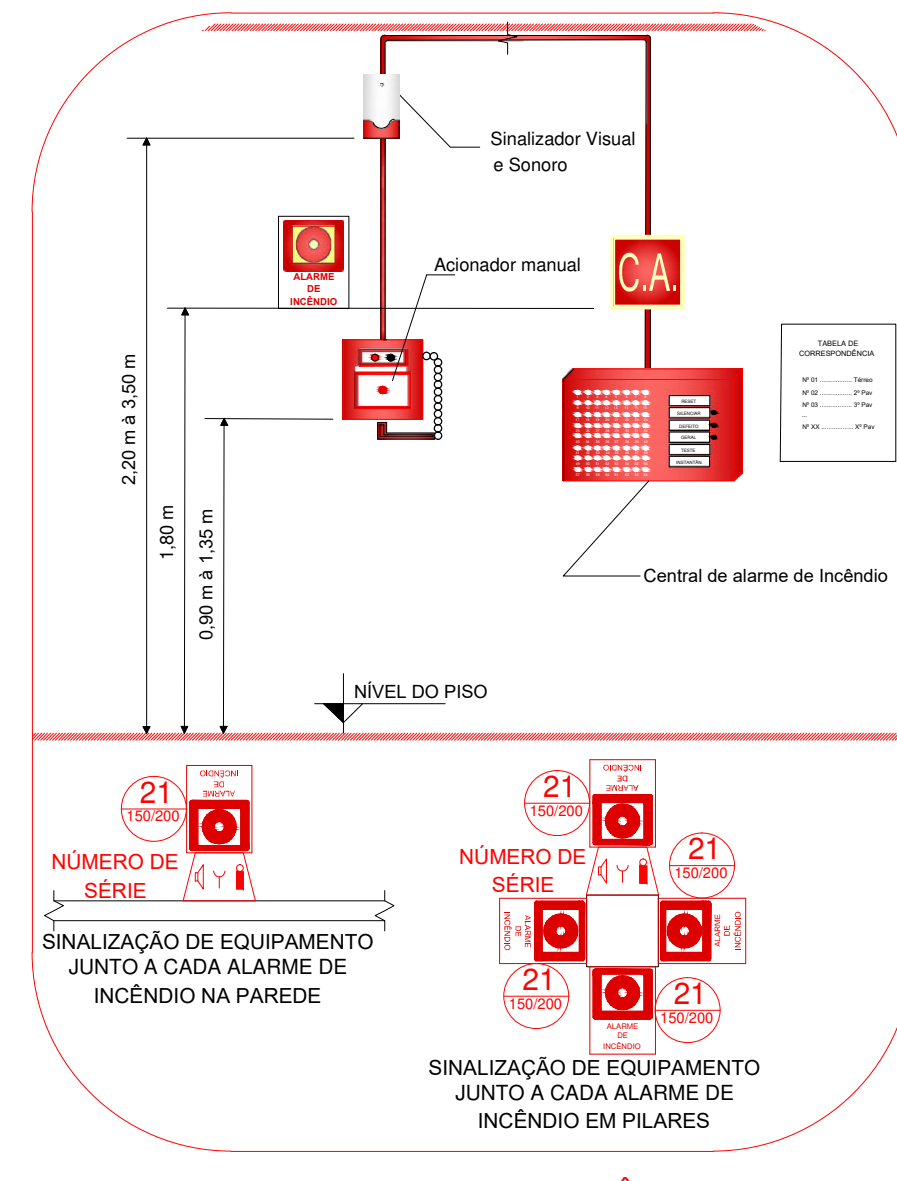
Sinalizador Visual e Sonoro

ALARME DE INCÊNDIO

Acionador manual

C.A.

TABELA DE CORRESPONDÊNCIA

Nº 01 ................. Térreo
Nº 02 ................. 2º Pav
Nº 03 ................. 3º Pav
...
Nº XX ................. Xº Pav

RESET
SILENCIAR
DEFEITO
GERAL
TESTE
INSTANTÂN

2,20 m à 3,50 m

1,80 m

0,90 m à 1,35 m

Central de alarme de Incêndio

NÍVEL DO PISO

21
150/200

ALARME DE INCÊNDIO

NÚMERO DE SÉRIE

SINALIZAÇÃO DE EQUIPAMENTO JUNTO A CADA ALARME DE INCÊNDIO NA PAREDE

21
150/200

ALARME DE INCÊNDIO

NÚMERO DE SÉRIE

21
150/200

ALARME DE INCÊNDIO

ALARME DE INCÊNDIO

21
150/200

21
150/200

ALARME DE INCÊNDIO

SINALIZAÇÃO DE EQUIPAMENTO JUNTO A CADA ALARME DE INCÊNDIO EM PILARES